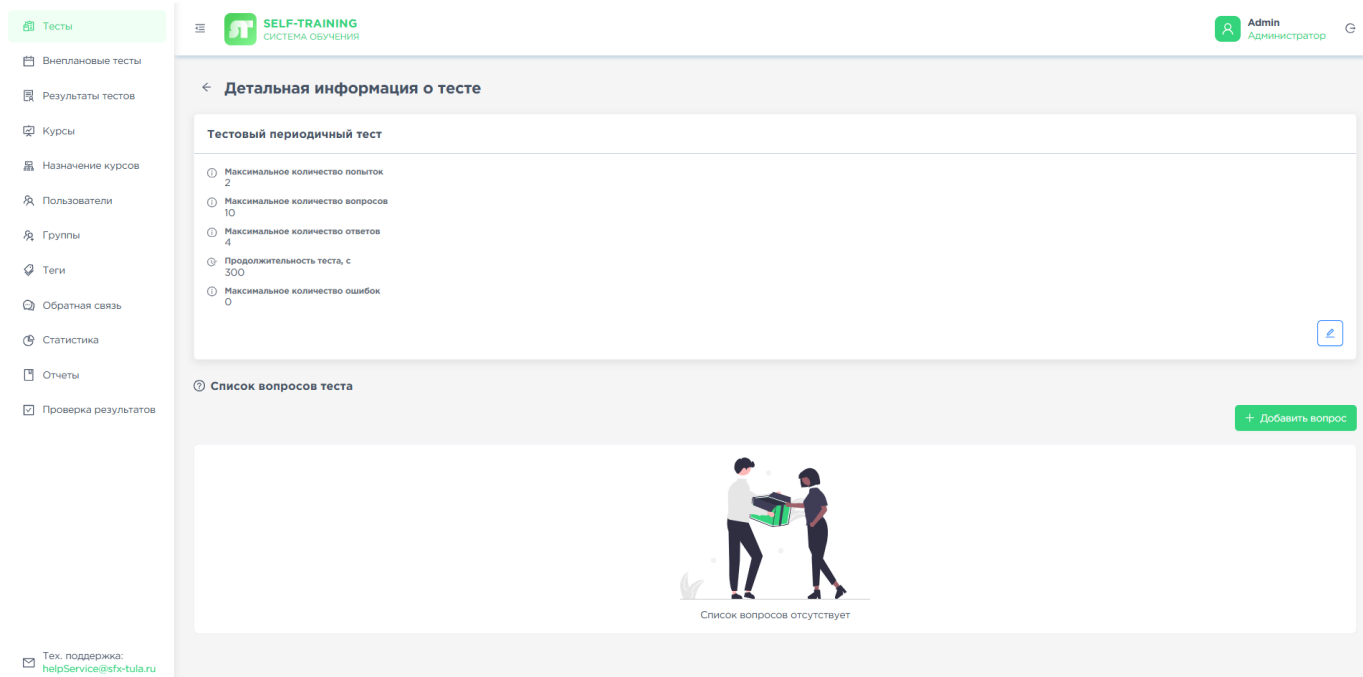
Тесты
Внеплановые тесты
Результаты тестов
Курсы
Назначение курсов
Пользователи
Группы
Теги
Обратная связь
Статистика
Отчеты
Проверка результатов

Тех. поддержка:
helpService@sfx-tula.ru

ST SELF-TRAINING
СИСТЕМА ОБУЧЕНИЯ

Admin
Администратор

Детальная информация о тесте

Тестовый периодичный тест

Максимальное количество попыток
2
Максимальное количество вопросов
10
Максимальное количество ответов
4
Продолжительность теста, с
300
Максимальное количество ошибок
0

Список вопросов теста

+ Добавить вопрос

Список вопросов отсутствует